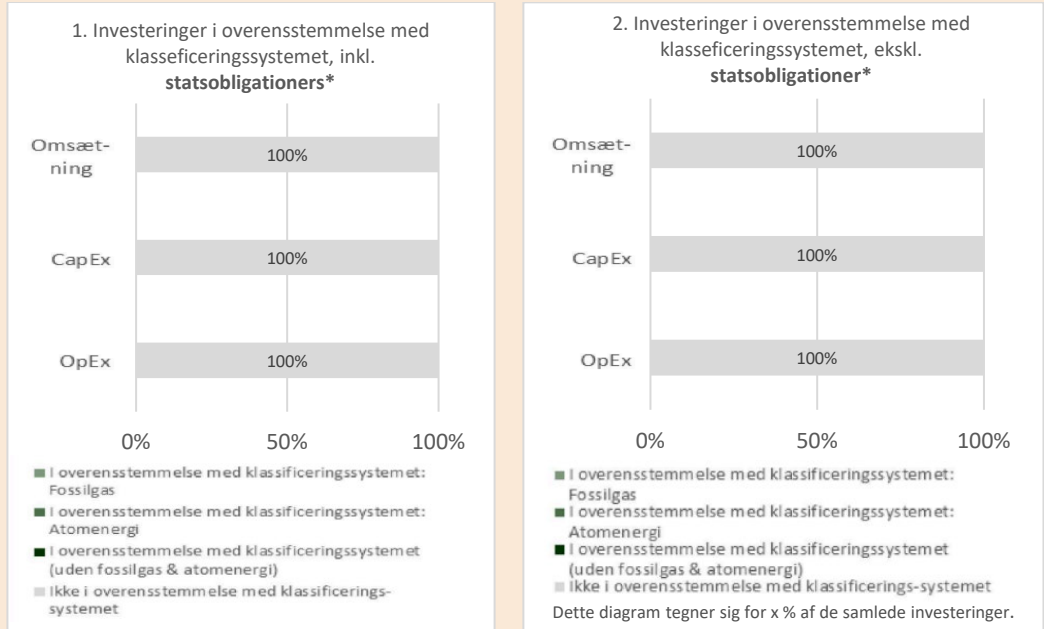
1. Investeringer i overensstemmelse med klasseficeringssystemet, inkl. **statsobligationers***

Omsætning 100%

CapEx 100%

OpEx 100%

0% 50% 100%

I overensstemmelse med klassificeringssystemet: Fossilgas
I overensstemmelse med klassificeringssystemet: Atomenergi
I overensstemmelse med klassificeringssystemet (uden fossilgas & atomenergi)
Ikke i overensstemmelse med klassificerings-systemet

2. Investeringer i overensstemmelse med klasseficeringssystemet, ekskl. **statsobligationer***

Omsætning 100%

CapEx 100%

OpEx 100%

0% 50% 100%

I overensstemmelse med klassificeringssystemet: Fossilgas
I overensstemmelse med klassificeringssystemet: Atomenergi
I overensstemmelse med klassificeringssystemet (uden fossilgas & atomenergi)
Ikke i overensstemmelse med klassificerings-systemet

Dette diagram tegner sig for x % af de samlede investeringer.